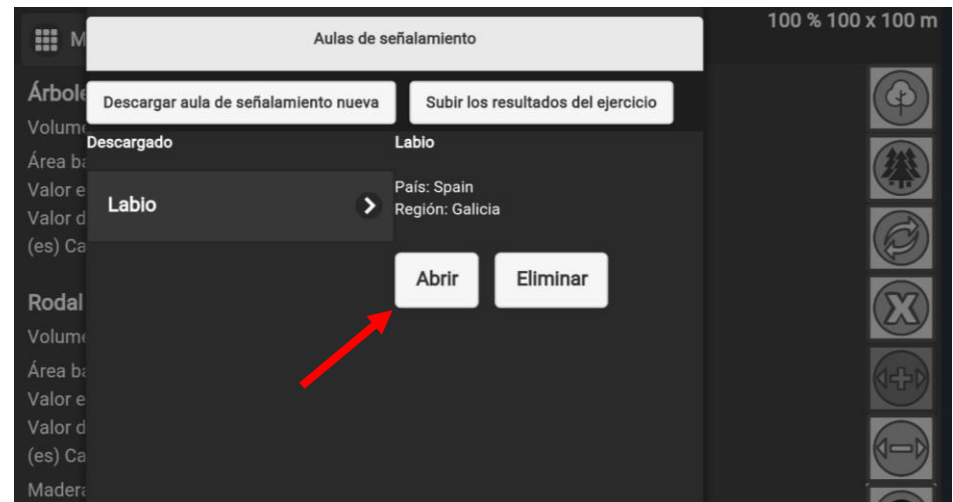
M

100 % 100 x 100 m

Árbole
Volume
Área ba
Valor e
Valor d
(es) Ca

Rodal
Volume
Área ba
Valor e
Valor d
(es) Ca
Madera

Aulas de señalamiento

Descargar aula de señalamiento nueva

Subir los resultados del ejercicio

Descargado

Labio

Labio

País: Spain
Región: Galicia

Abrir

Eliminar